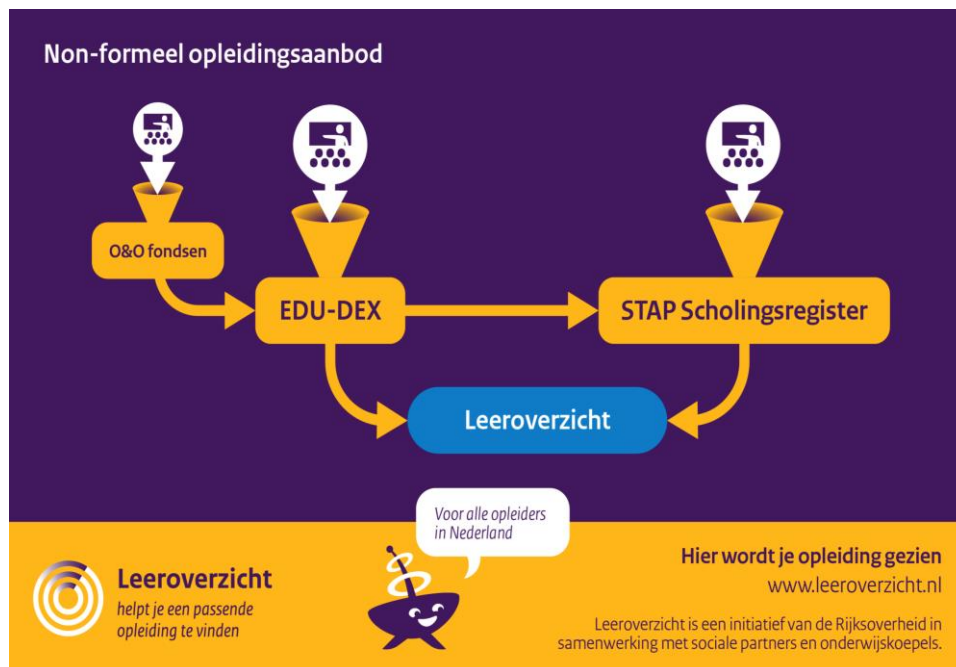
Non-formeel opleidingsaanbod

O&O fondsen

EDU-DEX

STAP Scholingsregister

Leeroverzicht

Voor alle opleiders in Nederland

Leeroverzicht
helpt je een passende opleiding te vinden

Hier wordt je opleiding gezien
www.leeroverzicht.nl

Leeroverzicht is een initiatief van de Rijksoverheid in samenwerking met sociale partners en onderwijskoepels.